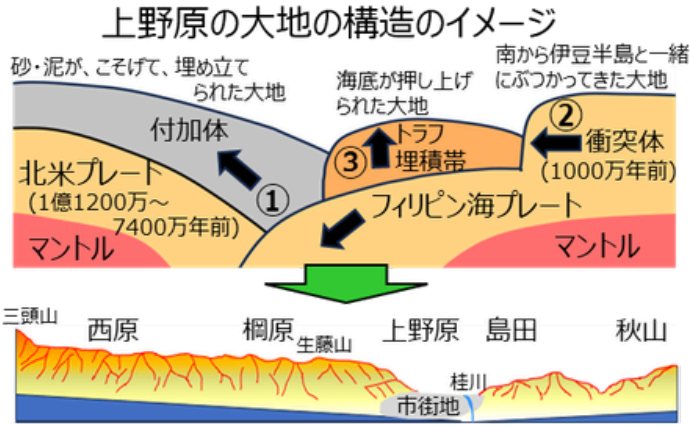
上野原の大地の構造のイメージ

砂・泥が、こそげて、埋め立てられた大地

付加体

海底が押し上げられた大地

南から伊豆半島と一緒にぶつかってきた大地

③ トラフ埋積帯

② 衝突体 (1000万年前)

北米プレート (1億1200万～7400万年前)

①

フィリピン海プレート

マントル

マントル

三頭山

西原

棡原

生藤山

上野原

島田

秋山

桂川

市街地